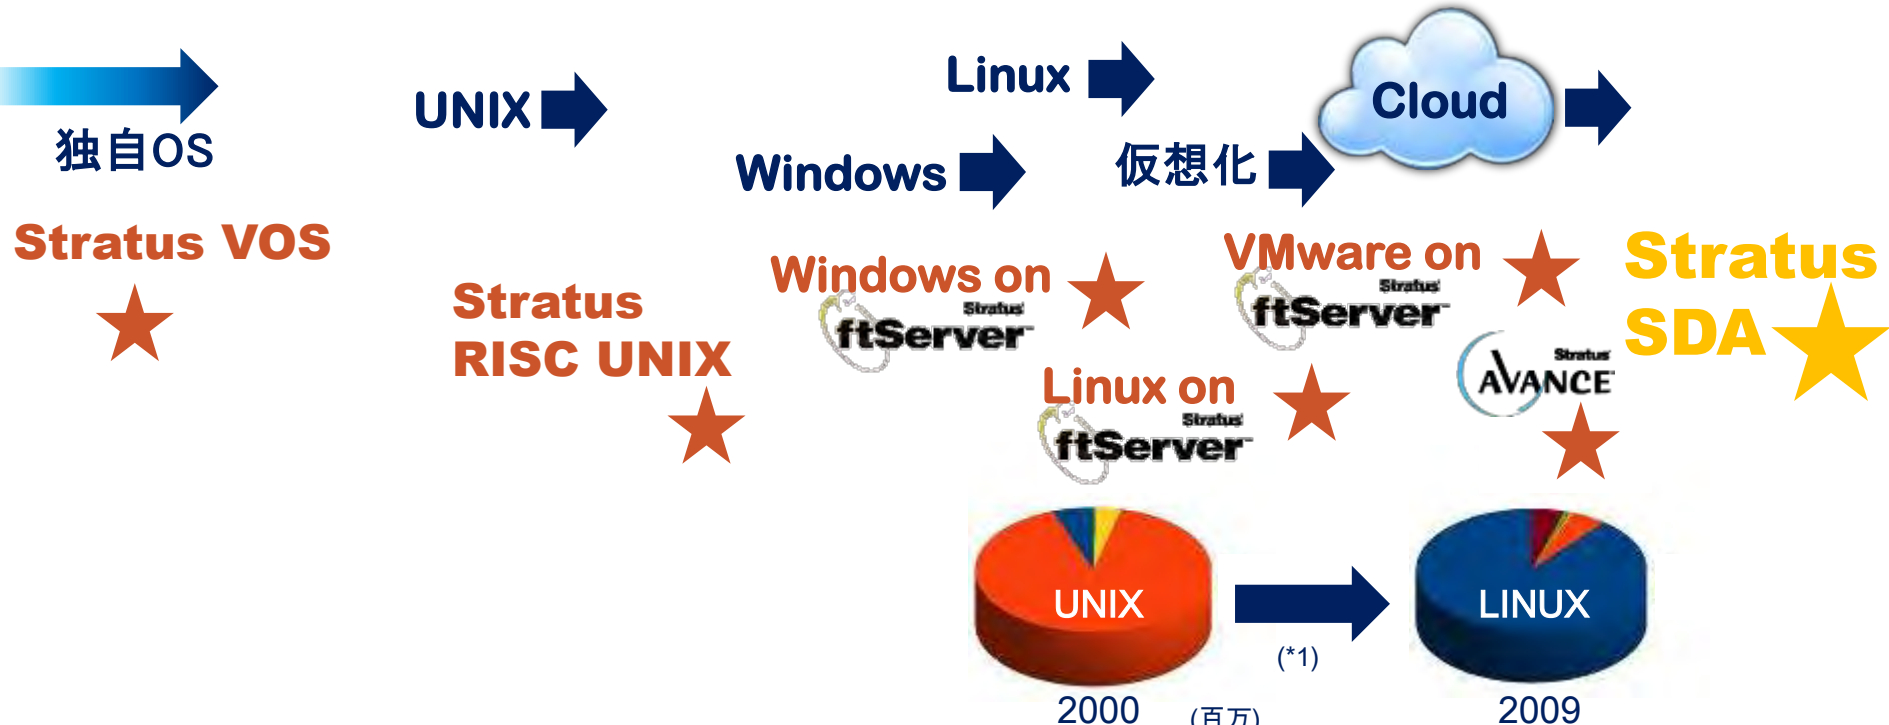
独自OS

UNIX

Linux

Windows

仮想化

Cloud

Stratus VOS

Stratus RISC UNIX

Windows on Stratus ftServer

VMware on Stratus ftServer

Stratus SDA

Linux on Stratus ftServer

Stratus AVANCE

UNIX

(*1)

LINUX

2000

(百万)

2009